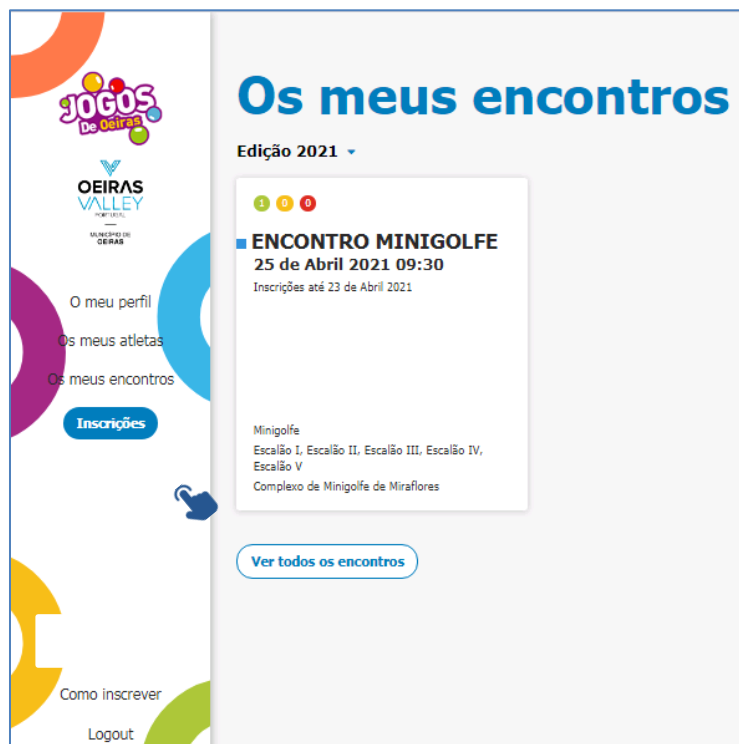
JOGOS De Oeiras

OEIRAS VALLEY PORTUGAL

MUNICÍPIO DE OEIRAS

O meu perfil

Os meus atletas

Os meus encontros

Inscrições

Como inscrever

Logout

Os meus encontros

Edição 2021

1 0 0

ENCONTRO MINIGOLFE

25 de Abril 2021 09:30

Inscrições até 23 de Abril 2021

Minigolfe

Escalão I, Escalão II, Escalão III, Escalão IV, Escalão V

Complexo de Minigolfe de Miraflores

Ver todos os encontros